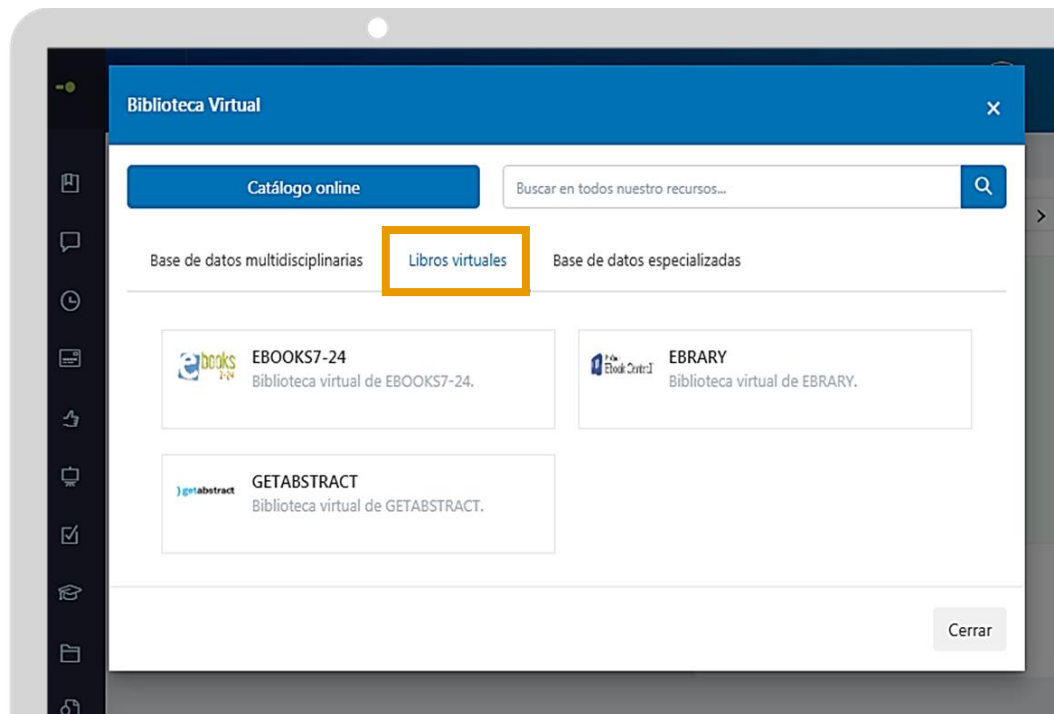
Biblioteca Virtual

×

Catálogo online

Buscar en todos nuestro recursos...

Base de datos multidisciplinarias

Libros virtuales

Base de datos especializadas

ebooks 7-24

EBOOKS7-24

Biblioteca virtual de EBOOKS7-24.

Ebook Central

EBRARY

Biblioteca virtual de EBRARY.

getabstract

GETABSTRACT

Biblioteca virtual de GETABSTRACT.

Cerrar